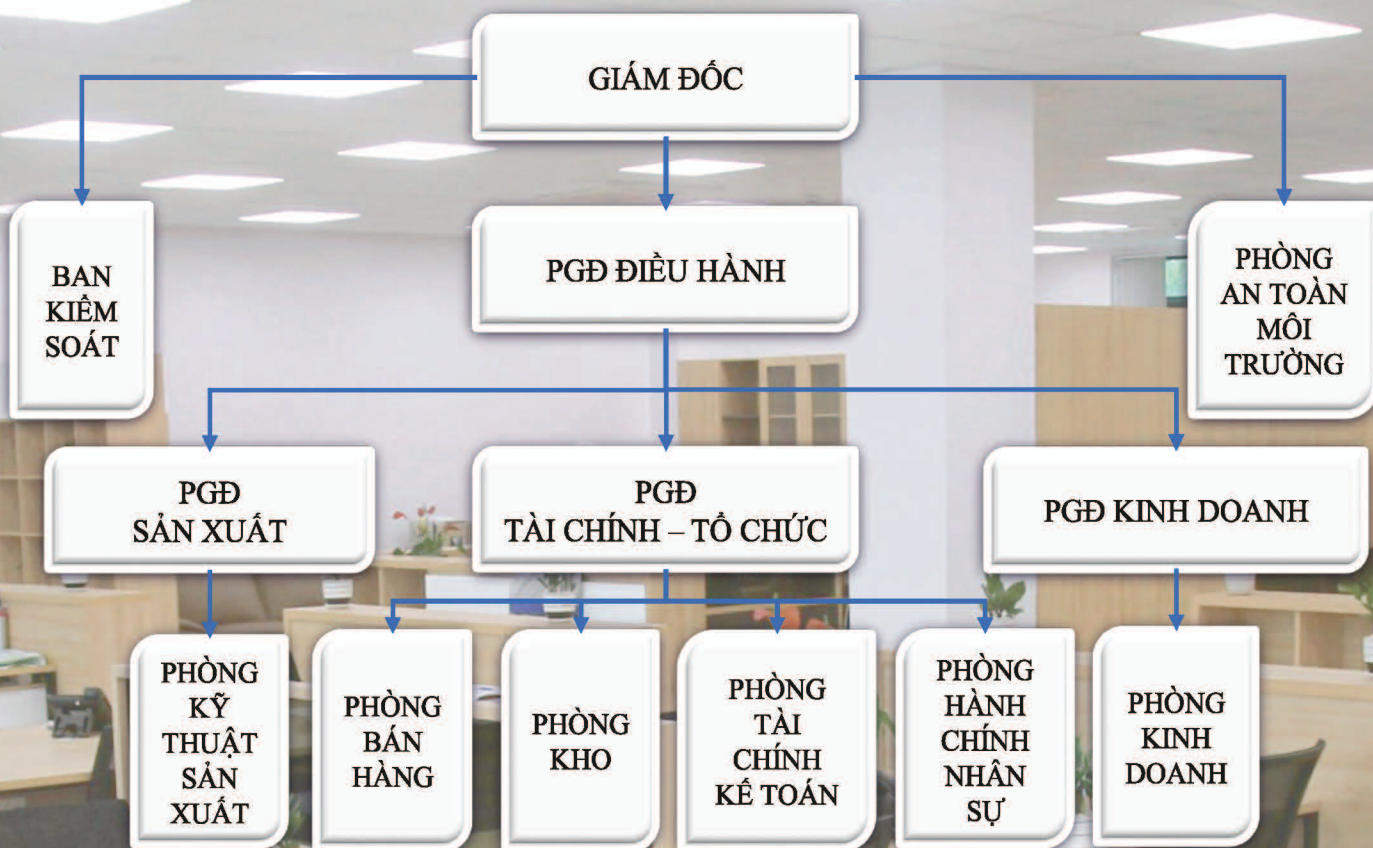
GIÁM ĐỐC

BAN KIỂM SOÁT

PGĐ ĐIỀU HÀNH

PHÒNG AN TOÀN MÔI TRƯỜNG

PGĐ SẢN XUẤT

PGĐ TÀI CHÍNH – TỔ CHỨC

PGĐ KINH DOANH

PHÒNG KỸ THUẬT SẢN XUẤT

PHÒNG BÁN HÀNG

PHÒNG KHO

PHÒNG TÀI CHÍNH KẾ TOÁN

PHÒNG HÀNH CHÍNH NHÂN SỰ

PHÒNG KINH DOANH